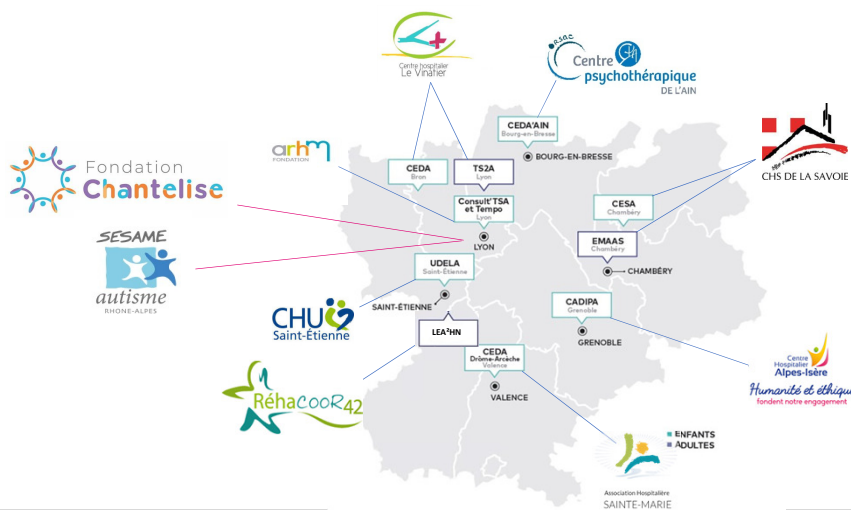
Centre hospitalier
Le Vinatier

Centre psychothérapique
DE L'AIN

Fondation
Chantelise

arhm
FONDATION

CEDA'AIN
Bourg-en-Bresse

BOURG-EN-BRESSE

CEDA
Bron

TS2A
Lyon

CHS DE LA SAVOIE

Consult'TSA et Tempo
Lyon

LYON

CESA
Chambéry

EMAAS
Chambéry

CHAMBÉRY

SESAME
autisme
RHONE-ALPES

UDELA
Saint-Étienne

SAINT-ÉTIENNE

CADIPA
Grenoble

GRENOBLE

CHU
Saint-Étienne

LEA²HN

CEDA
Drôme-Ardèche
Valence

VALENCE

RéhaCOOR42

Centre Hospitalier
Alpes-Isère
Humanité et éthique
fondent notre engagement

ENFANTS
ADULTES

Association Hospitalière
SAINTE-MARIE